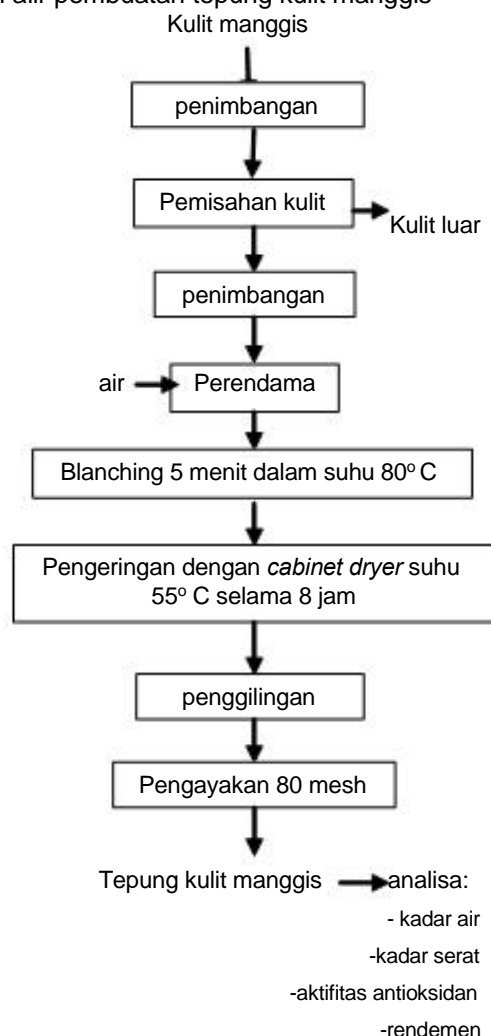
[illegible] pembuatan tepung kulit manggis

Kulit manggis

penimbangan

Pemisahan kulit

Kulit luar

penimbangan

air

Perendama

Blanching 5 menit dalam suhu 80$^{o}$ C

Pengeringan dengan *cabinet dryer* suhu 55$^{o}$ C selama 8 jam

penggilingan

Pengayakan 80 mesh

Tepung kulit manggis

analisa:
- kadar air
-kadar serat
-aktifitas antioksidan
-rendemen